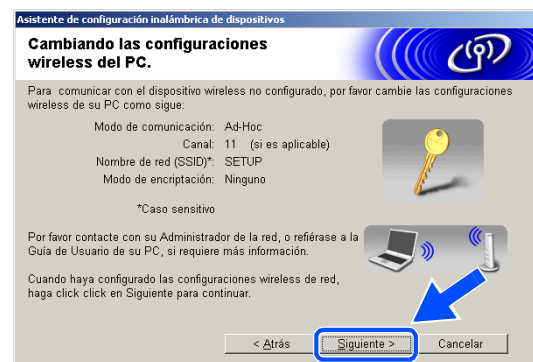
Asistente de configuración inalámbrica de dispositivos

Cambiando las configuraciones wireless del PC.

Para comunicar con el dispositivo wireless no configurado, por favor cambie las configuraciones wireless de su PC como sigue:

| | |
|---|---|
| Modo de comunicación: | Ad-Hoc |
| Canal: | 11 (si es aplicable) |
| Nombre de red (SSID)*: | SETUP |
| Modo de encriptación: | Ninguno |

*Caso sensitivo

Por favor contacte con su Administrador de la red, o refiérase a la Guía de Usuario de su PC, si requiere más información.

Cuando haya configurado las configuraciones wireless de red, haga click click en Siguiente para continuar.

< Atrás Siguiente > Cancelar